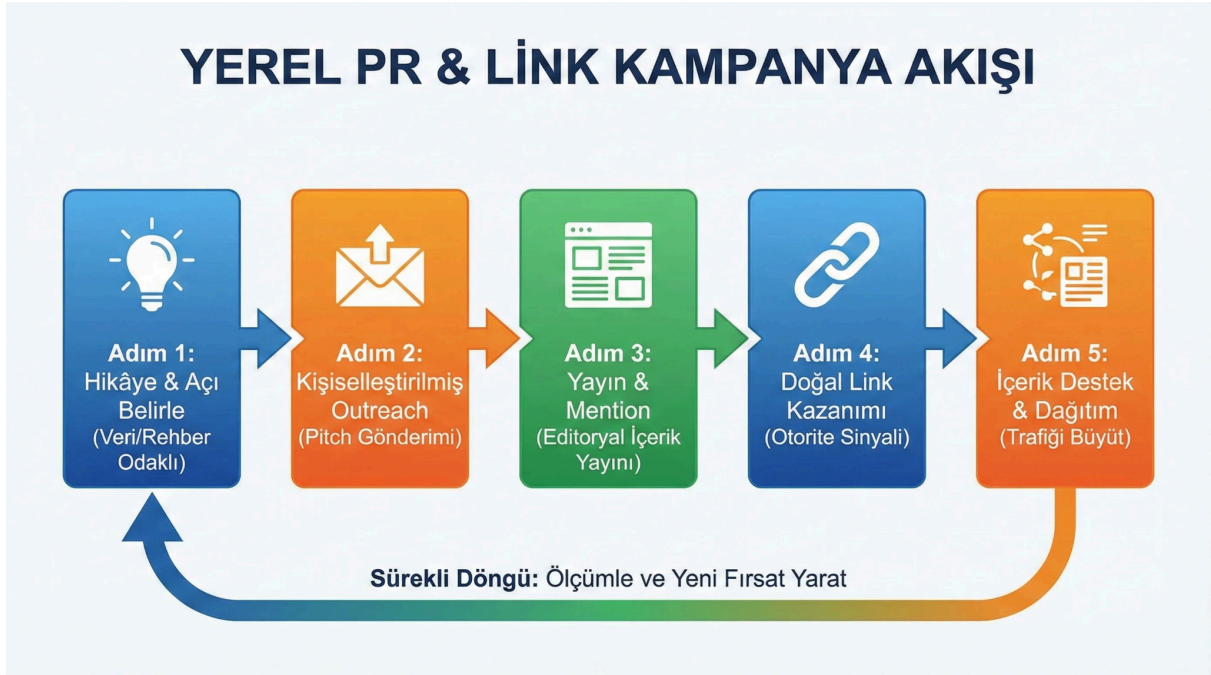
YEREL PR & LİNK KAMPANYA AKIŞI

Adım 1:
Hikâye & Açı Belirle
(Veri/Rehber Odaklı)

Adım 2:
Kişiselleştirilmiş Outreach
(Pitch Gönderimi)

Adım 3:
Yayın & Mention
(Editoryal İçerik Yayını)

Adım 4:
Doğal Link Kazanımı
(Otorite Sinyali)

Adım 5:
İçerik Destek & Dağıtım
(Trafiği Büyüt)

Sürekli Döngü: Ölçümle ve Yeni Fırsat Yarat